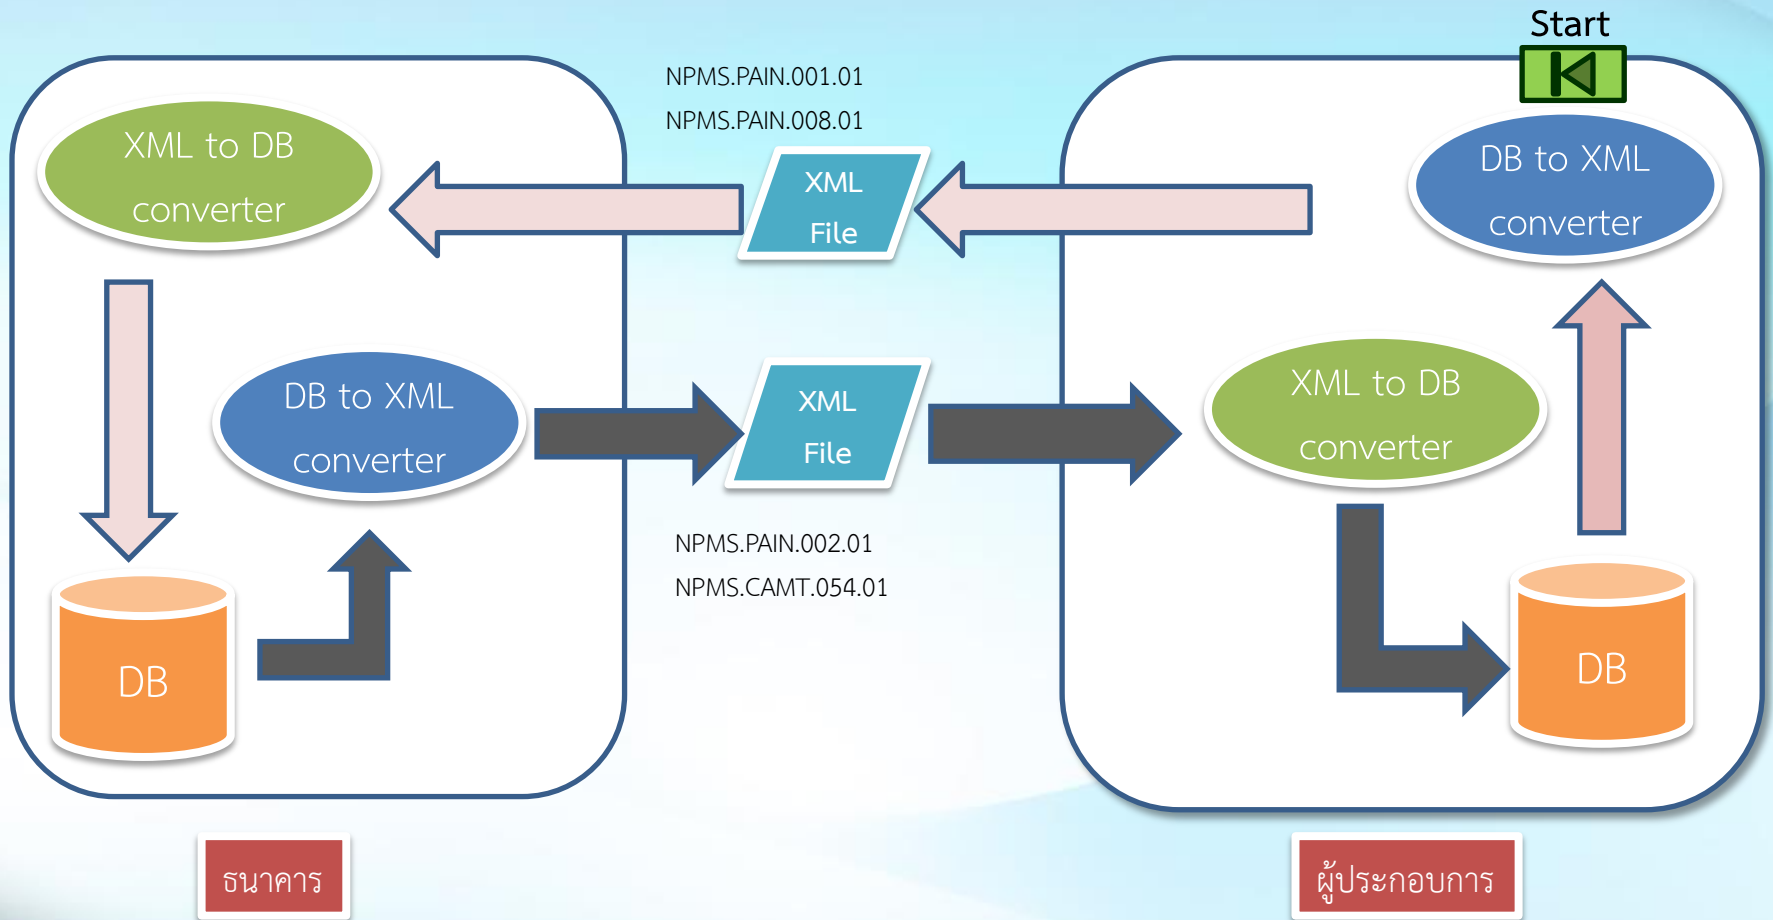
Start

NPMS.PAIN.001.01

NPMS.PAIN.008.01

XML to DB converter

XML File

DB to XML converter

DB to XML converter

XML File

XML to DB converter

NPMS.PAIN.002.01

NPMS.CAMT.054.01

DB

DB

ธนาคาร

ผู้ประกอบการ